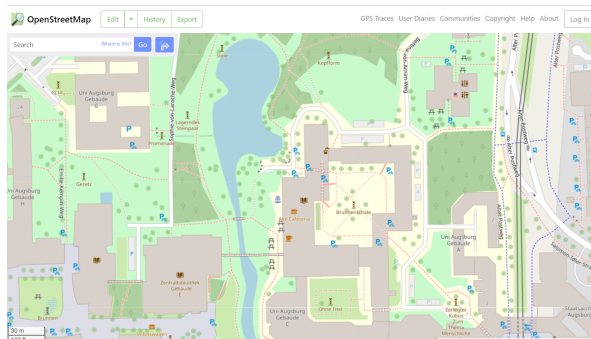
OpenStreetMap

Edit | History | Export

GPS Traces User Diaries Communities Copyright Help About Log In

Search
Where is this?
Go

Stele
Kopfform
Uni Augsburg Gebäude G
Legendes Nonpaar
Promenade
Dr.-Hans-von-Lamaiche-Weg
Gesetz
Uni Augsburg Gebäude
Brunnenmühle
Uni Augsburg Gebäude A
Zentralbibliothek
Uni Augsburg Gebäude C
Offene Tore
Brunnen
Staatsarchiv Augsburg
Alter Postweg
Salomon-Idler-Straße
30 m
100 ft